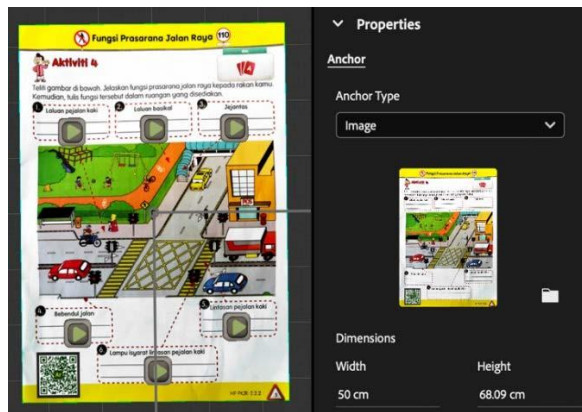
Fungsi Prasarana Jalan Raya 110

Aktiviti 4

Teliti gambar di bawah. Jelaskan fungsi prasarana jalan raya kepada rakan kamu. Kemudian, tulis fungsi tersebut dalam ruangan yang disediakan.

1 Laluan pejalan kaki
2 Laluan basikal
3 Jejantas
4 Bebendul jalan
5 Lintasan pejalan kaki
6 Lampu isyarat lintasan pejalan kaki

Properties

Anchor

Anchor Type

Image

Dimensions

Width

50 cm

Height

68.09 cm